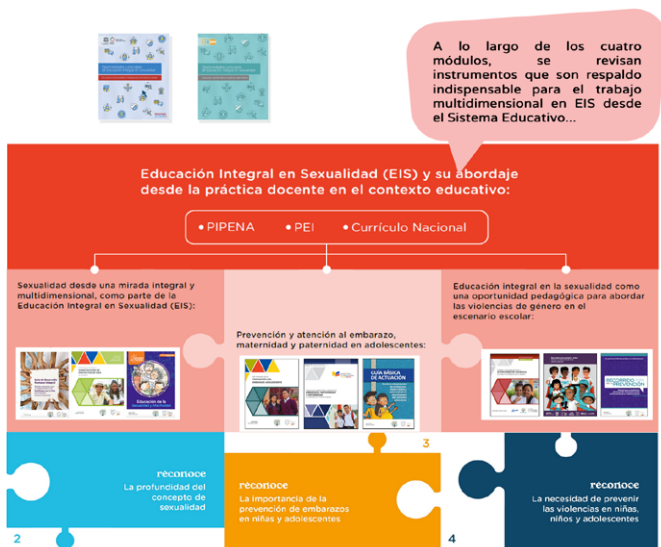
A lo largo de los cuatro módulos, se revisan instrumentos que son respaldo indispensable para el trabajo multidimensional en EIS desde el Sistema Educativo...

Educación Integral en Sexualidad (EIS) y su abordaje desde la práctica docente en el contexto educativo:

• PIPENA • PEI • Currículo Nacional

Sexualidad desde una mirada integral y multidimensional, como parte de la Educación Integral en Sexualidad (EIS):

Prevención y atención al embarazo, maternidad y paternidad en adolescentes:

Educación integral en la sexualidad como una oportunidad pedagógica para abordar las violencias de género en el escenario escolar:

GUÍA BÁSICA DE ACTUACIÓN

Educación de la Sexualidad y Afectividad

RECORRIDOS PARA LA PREVENCIÓN

réconoce
La profundidad del concepto de sexualidad

2

3

réconoce
La importancia de la prevención de embarazos en niñas y adolescentes

réconoce
La necesidad de prevenir las violencias en niñas, niños y adolescentes

4